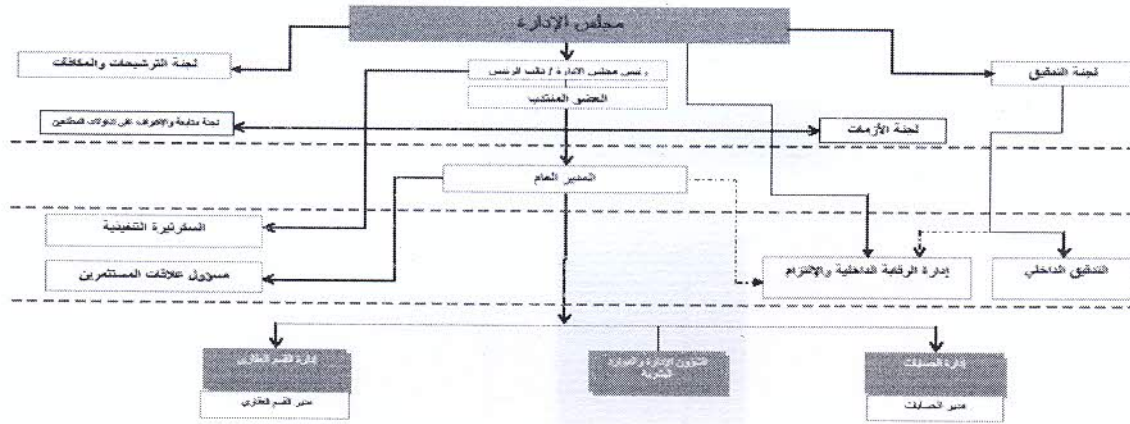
مجلس الإدارة

لجنة الترشيحات والمكافآت

رئيس مجلس الادارة / نائب الرئيس

العضو المنتدب

لجنة التدقيق

لجنة متابعة والاشراف على الدولات المطعين

لجنة الأزمات

المدير العام

السكرتيرة التنفيذية

مسؤول علاقات المستثمرين

إدارة الرقابة الداخلية والإلتزام

التدقيق الداخلي

إدارة القسم العقاري

مدير القسم العقاري

الشؤون الإدارية والموارد البشرية

إدارة الحسابات

مدير الحسابات